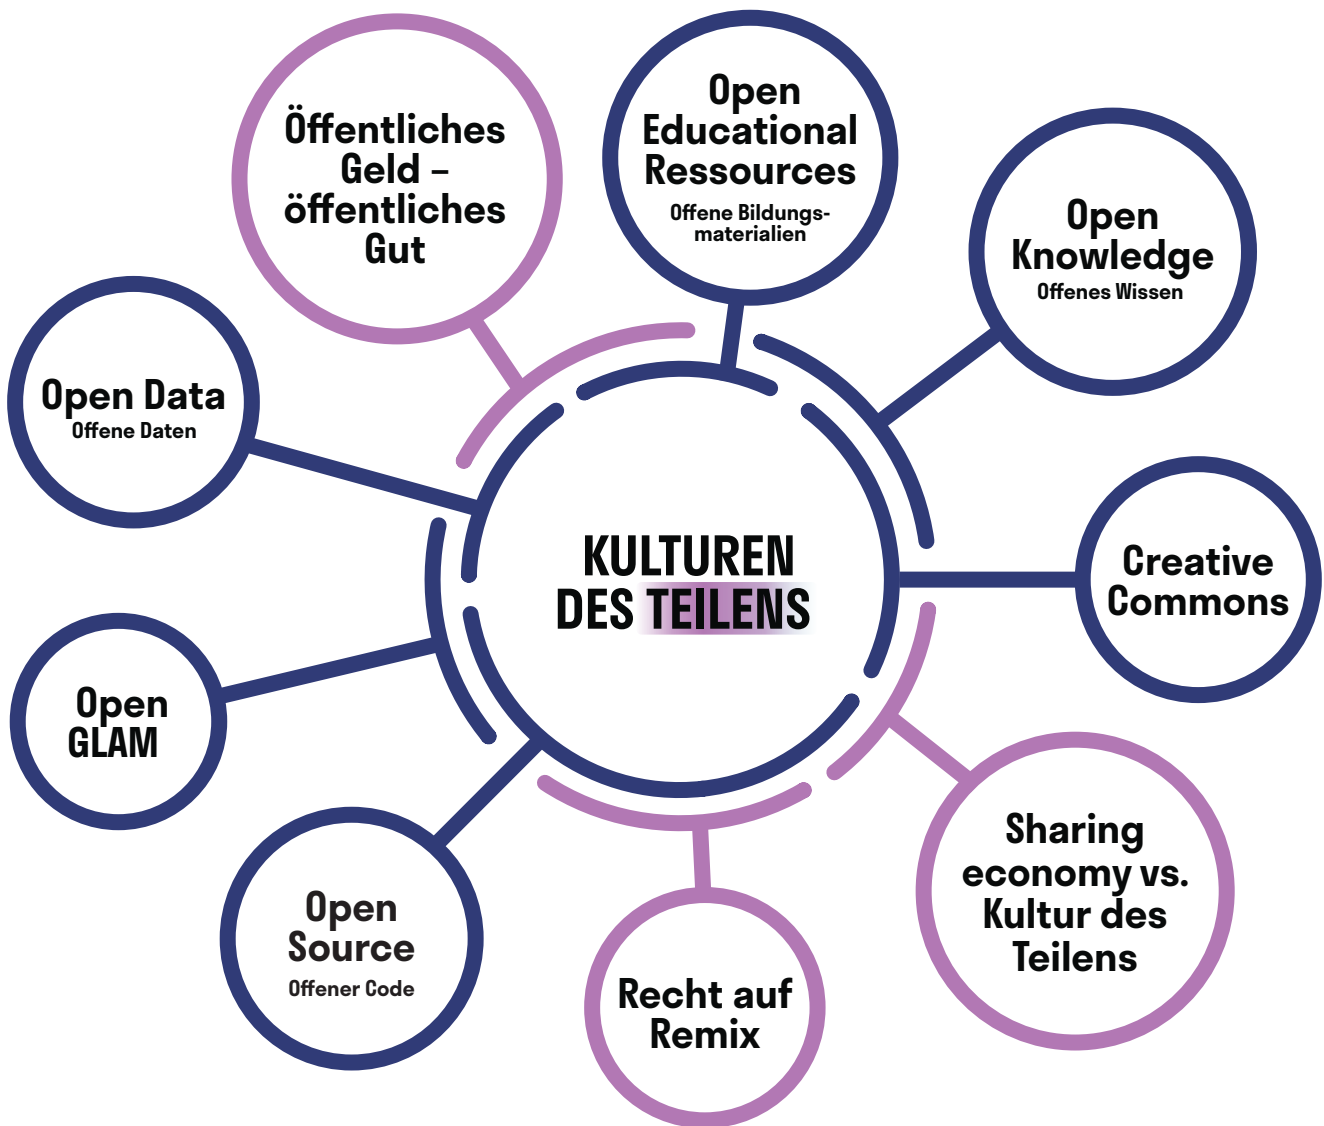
Öffentliches Geld – öffentliches Gut

Open Educational Ressources
Offene Bildungsmaterialien

Open Knowledge
Offenes Wissen

Open Data
Offene Daten

KULTUREN DES TEILENS

Creative Commons

Open GLAM

Sharing economy vs. Kultur des Teilens

Open Source
Offener Code

Recht auf Remix